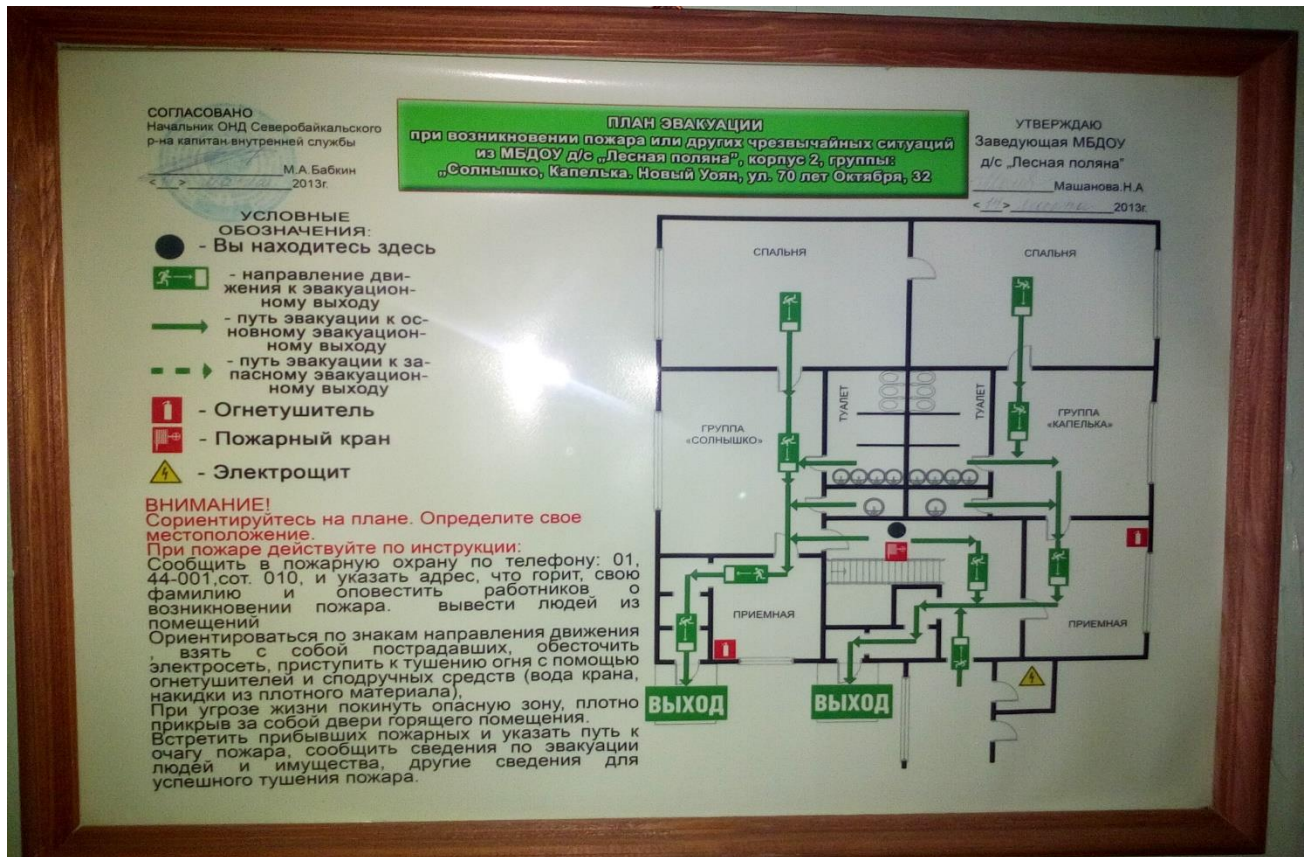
СОГЛАСОВАНО
Начальник ОНД Северобайкальского р-на капитан внутренней службы
_______________М.А.Бабкин
<___>_______________2013г.

ПЛАН ЭВАКУАЦИИ
при возникновении пожара или других чрезвычайных ситуаций из МБДОУ д/с „Лесная поляна", корпус 2, группы: „Солнышко, Капелька. Новый Уоян, ул. 70 лет Октября, 32

УТВЕРЖДАЮ
Заведующая МБДОУ
д/с „Лесная поляна"
_______________Машанова.Н.А
<___>_______________2013г.

УСЛОВНЫЕ ОБОЗНАЧЕНИЯ:
- Вы находитесь здесь
- направление движения к эвакуационному выходу
- путь эвакуации к основному эвакуационному выходу
- путь эвакуации к запасному эвакуационному выходу
- Огнетушитель
- Пожарный кран
- Электрощит

ВНИМАНИЕ!
Сориентируйтесь на плане. Определите свое местоположение.
При пожаре действуйте по инструкции:
Сообщить в пожарную охрану по телефону: 01, 44-001,сот. 010, и указать адрес, что горит, свою фамилию и оповестить работников о возникновении пожара. вывести людей из помещений
Ориентироваться по знакам направления движения , взять с собой пострадавших, обесточить электросеть, приступить к тушению огня с помощью огнетушителей и сподручных средств (вода крана, накидки из плотного материала),
При угрозе жизни покинуть опасную зону, плотно прикрыв за собой двери горящего помещения.
Встретить прибывших пожарных и указать путь к очагу пожара, сообщить сведения по эвакуации людей и имущества, другие сведения для успешного тушения пожара.

СПАЛЬНЯ
СПАЛЬНЯ
ТУАЛЕТ
ТУАЛЕТ
ГРУППА «СОЛНЫШКО»
ГРУППА «КАПЕЛЬКА»
ПРИЕМНАЯ
ПРИЕМНАЯ
ВЫХОД
ВЫХОД